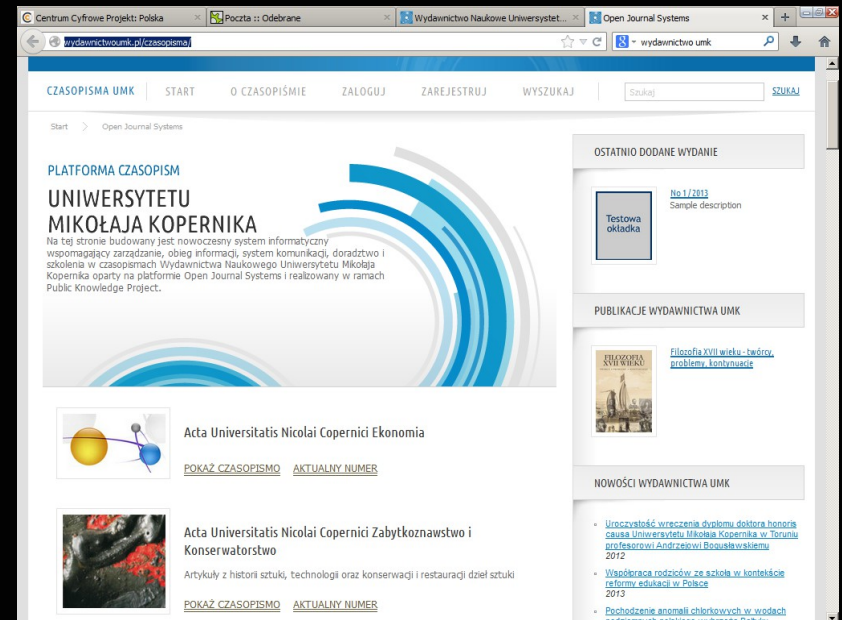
Centrum Cyfrowe Projekt: Polska ×
Poczta :: Odebrane ×
Wydawnictwo Naukowe Uniwersytet... ×
Open Journal Systems ×
+
wydawnictwoumk.pl/czasopisma/
wydawnictwo umk

CZASOPISMA UMK | START | O CZASOPIŚMIE | ZALOGUJ | ZAREJESTRUJ | WYSZUKAJ | Szukaj | SZUKAJ

Start > Open Journal Systems

PLATFORMA CZASOPISM
UNIWERSYTETU MIKOŁAJA KOPERNIKA
Na tej stronie budowany jest nowoczesny system informatyczny wspomagający zarządzanie, obieg informacji, system komunikacji, doradztwo i szkolenia w czasopismach Wydawnictwa Naukowego Uniwersytetu Mikołaja Kopernika oparty na platformie Open Journal Systems i realizowany w ramach Public Knowledge Project.

Acta Universitatis Nicolai Copernici Ekonomia
POKAŻ CZASOPISMO AKTUALNY NUMER

Acta Universitatis Nicolai Copernici Zabytkoznawstwo i Konserwatorstwo
Artykuły z historii sztuki, technologii oraz konserwacji i restauracji dzieł sztuki
POKAŻ CZASOPISMO AKTUALNY NUMER

OSTATNIO DODANE WYDANIE
Testowa okładka
No 1 / 2013
Sample description

PUBLIKACJE WYDAWNICTWA UMK
FILOZOFIA XVII WIEKU
Filozofia XVII wieku - twórcy, problemy, kontynuacje

NOWOŚCI WYDAWNICTWA UMK
Uroczystość wręczenia dyplomu doktora honoris causa Uniwersytetu Mikołaja Kopernika w Toruniu profesorowi Andrzejowi Bogusławskiemu
2012
Współpraca rodziców ze szkołą w kontekście reformy edukacji w Polsce
2013
Pochodzenie anomalii chlorkowych w wodach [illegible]